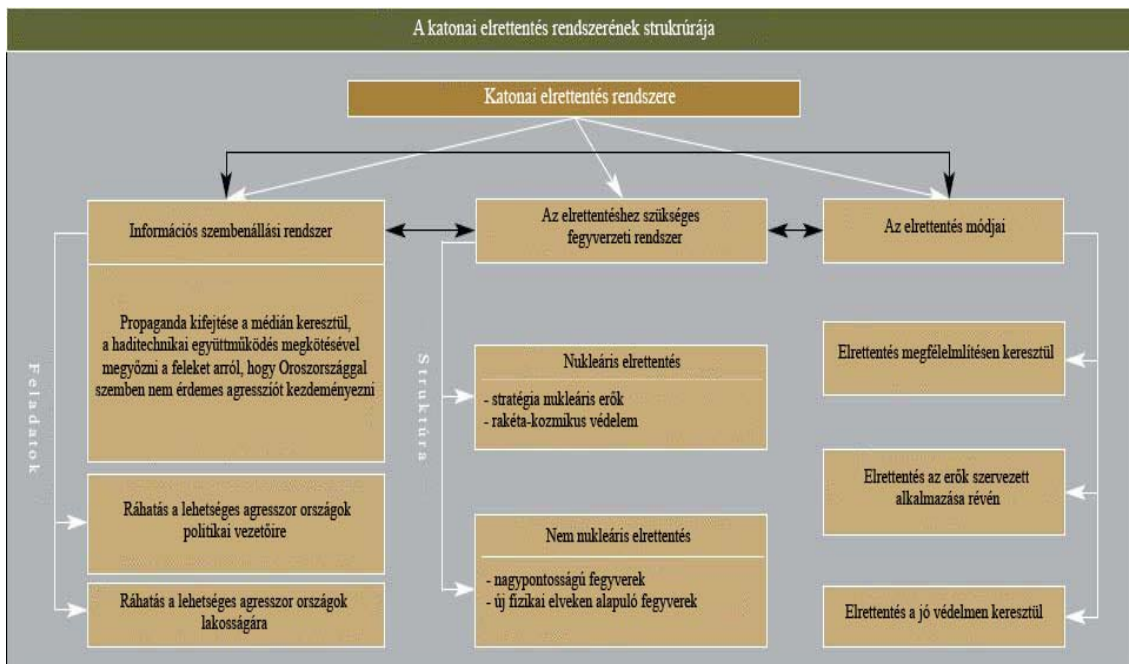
A katonai elrettentés rendszerének strukrúrája

Katonai elrettentés rendszere

Információs szembenállási rendszer

Az elrettentéshez szükséges fegyverzeti rendszer

Az elrettentés módjai

Feladatok

Propaganda kifejtése a médián keresztül, a haditechnikai együttműködés megkötésével megyőzni a feleket arról, hogy Oroszországgal szemben nem érdemes agressziót kezdeményezni

Ráhatás a lehetséges agresszor országok politikai vezetőire

Ráhatás a lehetséges agresszor országok lakosságára

Struktúra

Nukleáris elrettentés

- stratégia nukleáris erők
- rakéta-kozmikus védelem

Nem nukleáris elrettentés

- nagypontosságú fegyverek
- új fizikai elveken alapuló fegyverek

Elrettentés megfélelmlítésen keresztül

Elrettentés az erők szervezett alkalmazása révén

Elrettentés a jó védelmen keresztül